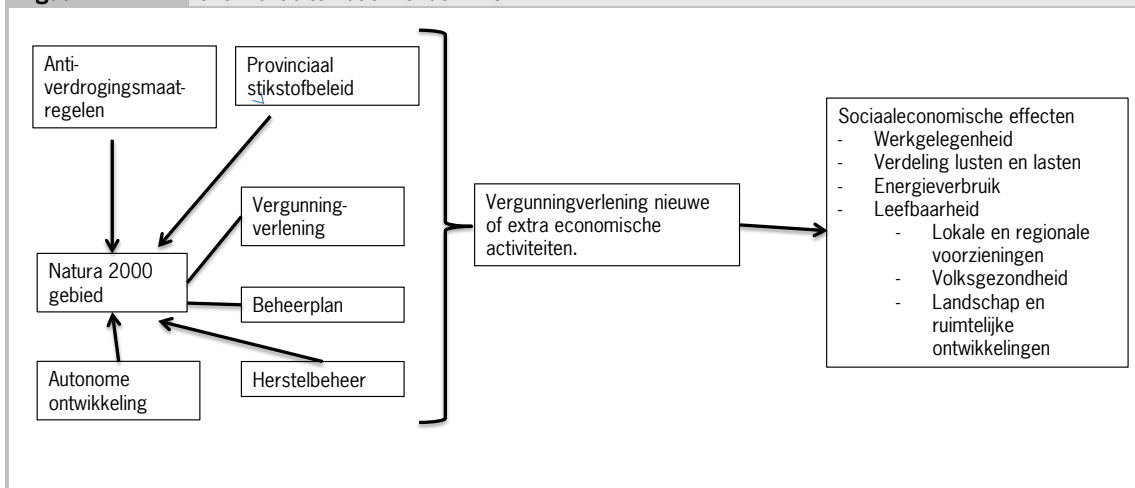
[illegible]

Anti-verdrogingsmaatregelen

Provinciaal stikstofbeleid

Vergunningverlening

Natura 2000 gebied

Beheerplan

Autonome ontwikkeling

Herstelbeheer

Vergunningverlening nieuwe of extra economische activiteiten.

Sociaaleconomische effecten
- Werkgelegenheid
- Verdeling lusten en lasten
- Energieverbruik
- Leefbaarheid
  - Lokale en regionale voorzieningen
  - Volksgezondheid
  - Landschap en ruimtelijke ontwikkelingen